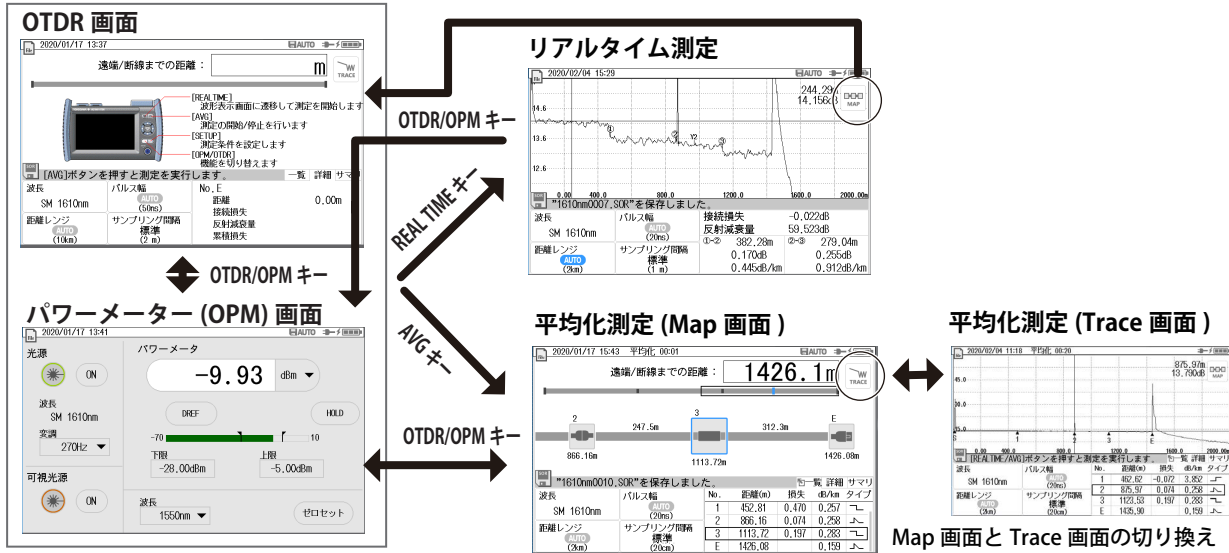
OTDR 画面

2020/01/17 13:37

遠端/断線までの距離：

m

TRACE

[REALTIME]
波形表示画面に遷移して測定を開始します
[AVG]
測定の開始/停止を行います
[SETUP]
測定条件を設定します
[OPM/OTDR]
機能を切り替えます

[AVG]ボタンを押すと測定を実行します。

一覧 詳細 サマリ

波長
SM 1610nm

パルス幅
AUTO
(50ns)

No. E
距離 0.00m
接続損失
反射減衰量
累積損失

距離レンジ
AUTO
(10km)

サンプリング間隔
標準
(2 m)

OTDR/OPM キー

パワーメーター (OPM) 画面

2020/01/17 13:41

光源

ON

波長
SM 1610nm

変調
270Hz

可視光源

ON

パワーメータ

-9.93

dBm

DREF

HOLD

-70

10

下限
-28.00dBm

上限
-5.00dBm

波長
1550nm

ゼロセット

リアルタイム測定

2020/02/04 15:29

14.6

13.6

12.6

244.29
14.156

MAP

0.00 400.0 800.0 1200.0 1600.0 2000.0m

"1610nm0007.SOR"を保存しました。

波長
SM 1610nm

パルス幅
AUTO
(20ns)

接続損失 -0.022dB
反射減衰量 59.523dB
①-② 382.28m ②-③ 279.04m
0.170dB 0.255dB
0.445dB/km 0.912dB/km

距離レンジ
AUTO
(2km)

サンプリング間隔
標準
(1 m)

OTDR/OPM キー

REAL TIME キー

AVG キー

OTDR/OPM キー

平均化測定 (Map 画面 )

2020/01/17 15:43 平均化 00:01

遠端/断線までの距離：

1426.1m

TRACE

2 3 E

247.5m 312.3m

866.16m 1113.72m 1426.08m

"1610nm0010.SOR"を保存しました。

一覧 詳細 サマリ

波長
SM 1610nm

パルス幅
AUTO
(20ns)

距離レンジ
AUTO
(2km)

サンプリング間隔
標準
(20cm)

| No. | 距離(m) | 損失 | dB/km | タイプ |
|---|---|---|---|---|
| 1 | 452.81 | 0.470 | 0.257 | |
| 2 | 866.16 | 0.074 | 0.258 | |
| 3 | 1113.72 | 0.197 | 0.283 | |
| E | 1426.08 | | 0.159 | |

平均化測定 (Trace 画面 )

2020/02/04 11:18 平均化 00:20

875.97m
13.790dB

MAP

[REALTIME/AVG]ボタンを押すと測定を実行します。

一覧 詳細 サマリ

波長
SM 1610nm

パルス幅
AUTO
(20ns)

距離レンジ
AUTO
(2km)

サンプリング間隔
標準

| No. | 距離(m) | 損失 | dB/km | タイプ |
|---|---|---|---|---|
| 1 | 462.62 | -0.072 | 3.852 | |
| 2 | 875.97 | 0.074 | 0.258 | |
| 3 | 1123.53 | 0.197 | 0.283 | |
| E | 1435.90 | | 0.159 | |

Map 画面と Trace 画面の切り換え